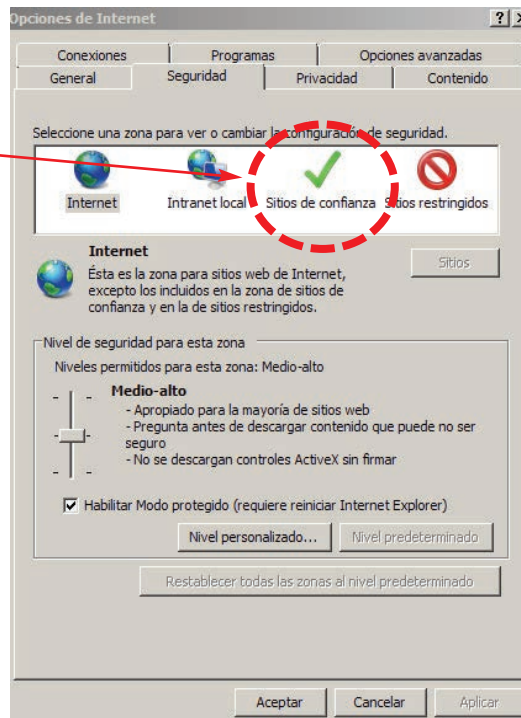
Opciones de Internet

?

X

Conexiones

Programas

Opciones avanzadas

General

Seguridad

Privacidad

Contenido

Seleccione una zona para ver o cambiar la configuración de seguridad.

Internet

Intranet local

Sitios de confianza

Sitios restringidos

Internet

Ésta es la zona para sitios web de Internet, excepto los incluidos en la zona de sitios de confianza y en la de sitios restringidos.

Sitios

Nivel de seguridad para esta zona

Niveles permitidos para esta zona: Medio-alto

Medio-alto

- Apropiado para la mayoría de sitios web
- Pregunta antes de descargar contenido que puede no ser seguro
- No se descargan controles ActiveX sin firmar

Habilitar Modo protegido (requiere reiniciar Internet Explorer)

Nivel personalizado...

Nivel predeterminado

Restablecer todas las zonas al nivel predeterminado

Aceptar

Cancelar

Aplicar